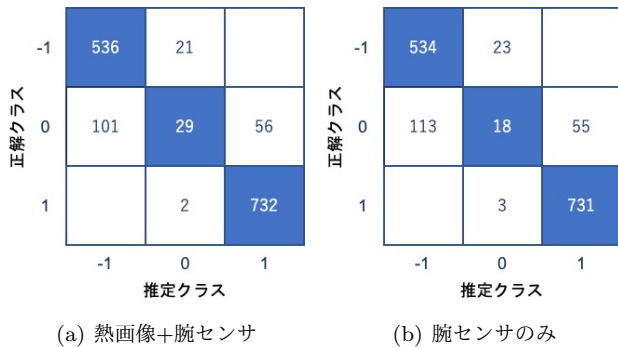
正解クラス

| | -1 | 0 | 1 |
|---|---|---|---|
| -1 | 536 | 21 | |
| 0 | 101 | 29 | 56 |
| 1 | | 2 | 732 |

推定クラス

(a) 熱画像+腕センサ

正解クラス

| | -1 | 0 | 1 |
|---|---|---|---|
| -1 | 534 | 23 | |
| 0 | 113 | 18 | 55 |
| 1 | | 3 | 731 |

推定クラス

(b) 腕センサのみ